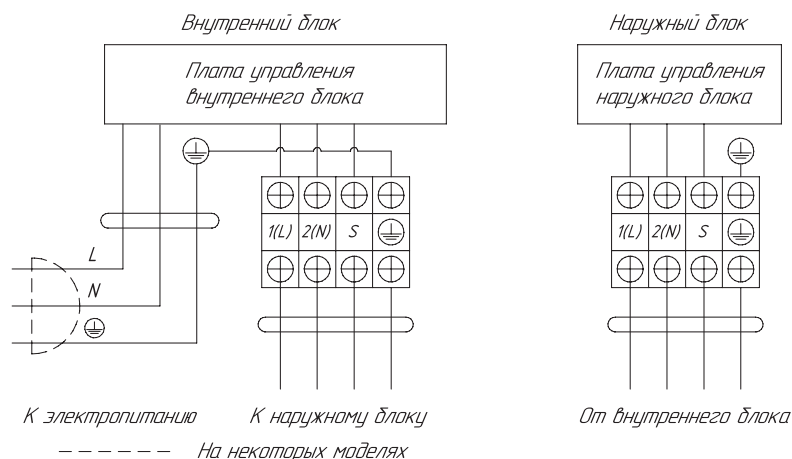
Внутренний блок

Плата управления внутреннего блока

Наружный блок

Плата управления наружного блока

1(L) 2(N) S

1(L) 2(N) S

L

N

К электропитанию

К наружному блоку

От внутреннего блока

— — — — — На некоторых моделях